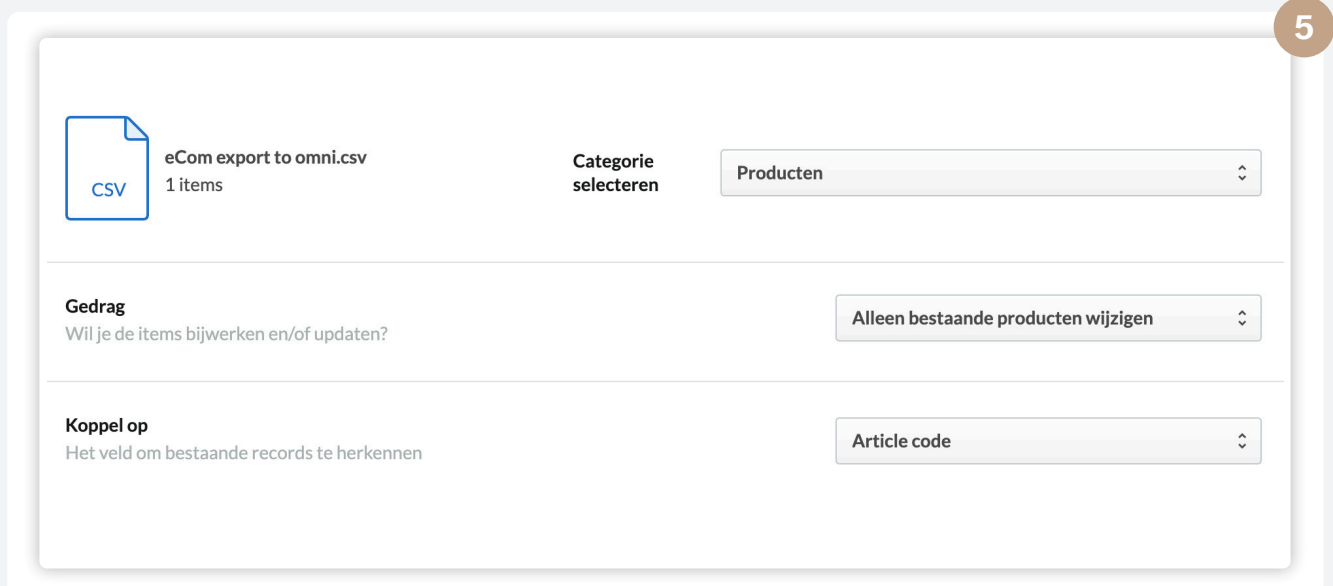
5

CSV

eCom export to omni.csv
1 items

Categorie selecteren

Producten

Gedrag
Wil je de items bijwerken en/of updaten?

Alleen bestaande producten wijzigen

Koppel op
Het veld om bestaande records te herkennen

Article code